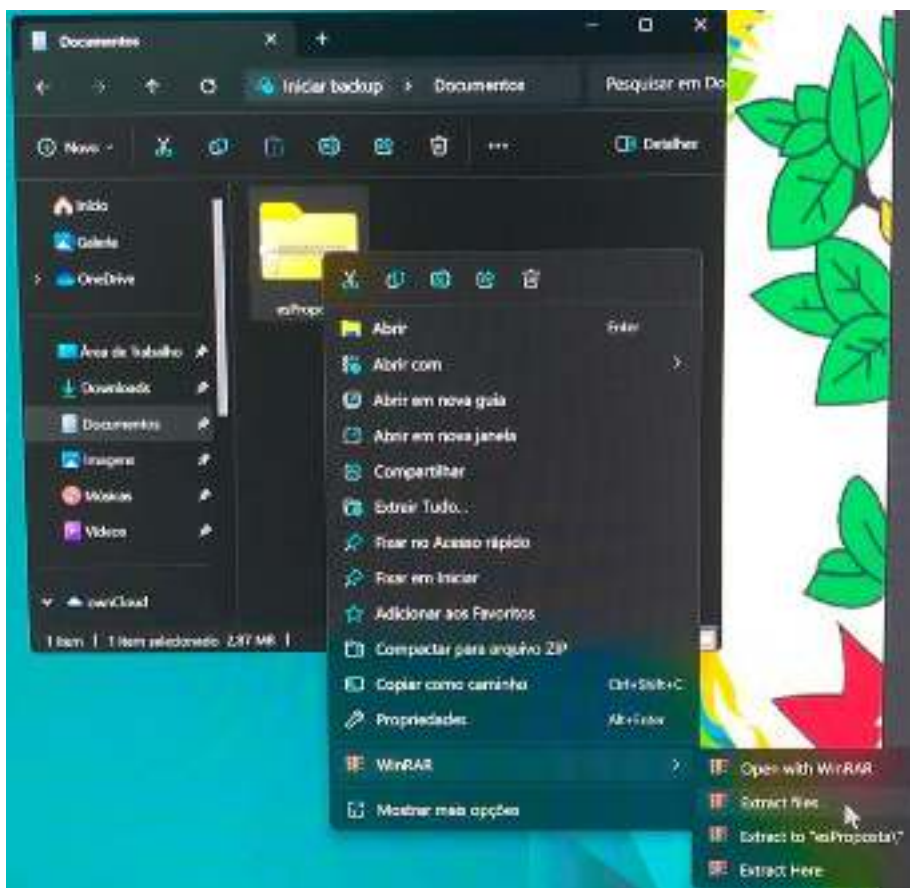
Documentos

Iniciar backup > Documentos

Pesquisar em Do

Novo

Detalhes

Início
Galeria
OneDrive

Área de Trabalho
Downloads
Documentos
Imagens
Músicas
Vídeos

ownCloud

1 item | 1 item selecionado 2,87 MB |

esPropo

Abrir Enter
Abrir com
Abrir em nova guia
Abrir em nova janela
Compartilhar
Extrair Tudo...
Fixar no Acesso rápido
Fixar em Iniciar
Adicionar aos Favoritos
Compactar para arquivo ZIP
Copiar como caminho Ctrl+Shift+C
Propriedades Alt+Enter
WinRAR
Mostrar mais opções

Open with WinRAR
Extract files
Extract to "esProposta\"
Extract Here